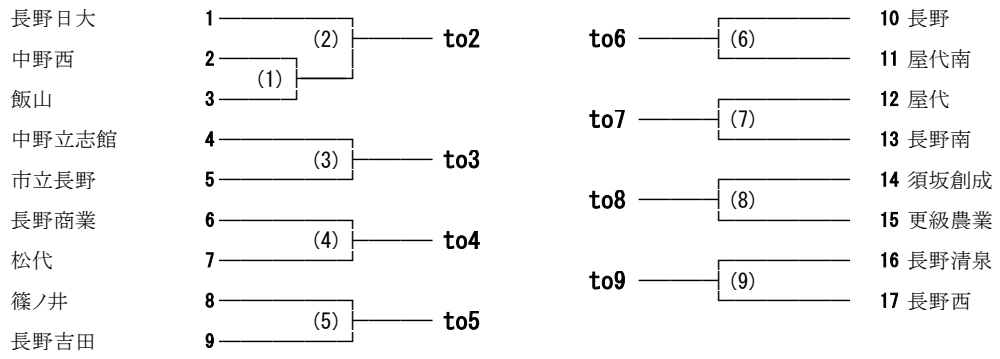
長野日大 1
中野西 2
飯山 3
(2) to2
(1)
中野立志館 4
市立長野 5
(3) to3
長野商業 6
松代 7
(4) to4
篠ノ井 8
長野吉田 9
(5) to5

to6 (6)
10 長野
11 屋代南
to7 (7)
12 屋代
13 長野南
to8 (8)
14 須坂創成
15 更級農業
to9 (9)
16 長野清泉
17 長野西